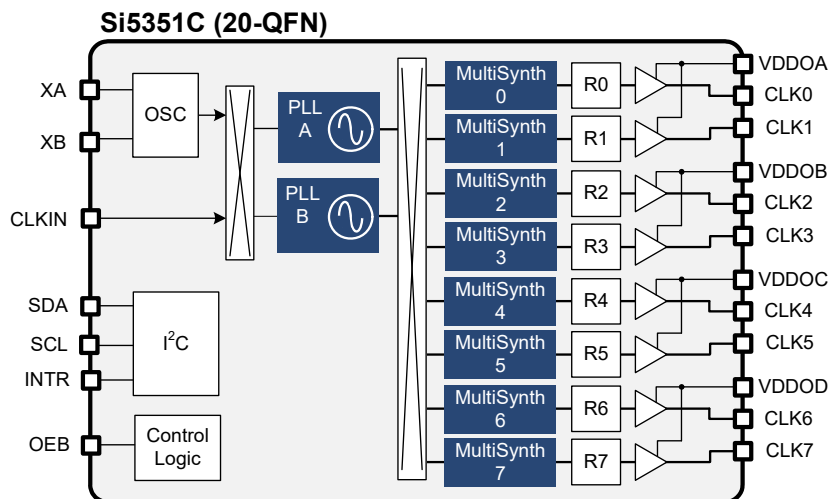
Si5351C (20-QFN)

XA
XB
CLKIN
SDA
SCL
INTR
OEB

OSC

PLL A

PLL B

$I^2C$

Control Logic

MultiSynth 0
MultiSynth 1
MultiSynth 2
MultiSynth 3
MultiSynth 4
MultiSynth 5
MultiSynth 6
MultiSynth 7

R0
R1
R2
R3
R4
R5
R6
R7

VDDOA
CLK0
CLK1
VDDOB
CLK2
CLK3
VDDOC
CLK4
CLK5
VDDOD
CLK6
CLK7